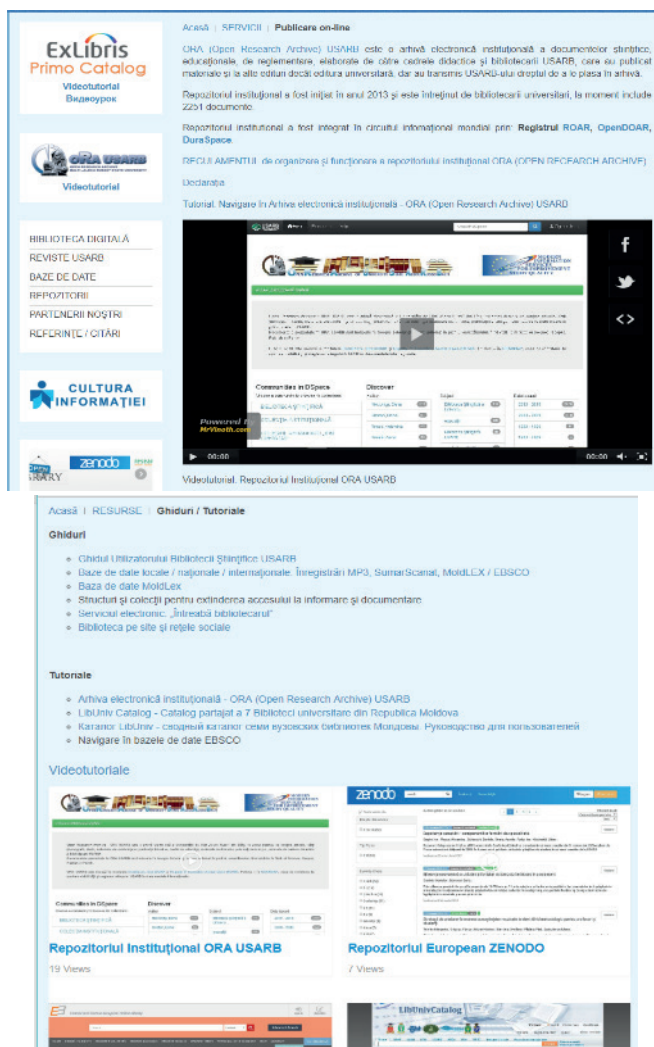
ExLibris
Primo Catalog
Videotutorial
Видеоурок

ORA USARB
Videotutorial

BIBLIOTECA DIGITALĂ
REVISTE USARB
BAZE DE DATE
REPOZITORII
PARTENERII NOȘTRI
REFERINȚE / CITĂRI

CULTURA INFORMAȚIEI

ZENODO

Acasă | SERVICII | Publicare on-line

ORA (Open Research Archive) USARB este o arhivă electronică instituțională a documentelor științifice, educaționale, de reglementare, elaborate de către cadrele didactice și bibliotecarii USARB, care au publicat materiale și la alte edituri decât editura universitară, dar au transmis USARB-ului dreptul de a le plasa în arhivă.

Repozitoriul instituțional a fost inițiat în anul 2013 și este întreținut de bibliotecarii universitari, la moment include 2251 documente.

Repozitoriul instituțional a fost integrat în circuitul informațional mondial prin: Registrul ROAR, OpenDOAR, DuraSpace

REGULAMENTUL de organizare și funcționare a repozitoriului instituțional ORA (OPEN RESEARCH ARCHIVE)

Declarația

Tutorial. Navigare în Arhiva electronică instituțională - ORA (Open Research Archive) USARB

Communities in DSpace
Discover

Powered by MrVinoth.com

00:00 00:00

Videotutorial. Repozitoriul Instituțional ORA USARB

Acasă | RESURSE | Ghiduri / Tutoriale

Ghiduri

Ghidul Utilizatorului Bibliotecii Științifice USARB
Baze de date locale / naționale / internaționale. Înregistrări MP3, SumarScanat, MoldLEX / EBSCO
Baza de date MoldLex
Structuri și colecții pentru extinderea accesului la informare și documentare
Serviciul electronic: „Întreabă bibliotecarul"
Biblioteca pe site și rețele sociale

Tutoriale

Arhiva electronică instituțională - ORA (Open Research Archive) USARB
LibUniv Catalog - Catalog partajat a 7 Biblioteci universitare din Republica Moldova
Каталог LibUniv - сводный каталог семи вузовских библиотек Молдовы. Руководство для пользователей
Navigare în bazele de date EBSCO

Videotutoriale

Communities in DSpace
Discover

Repozitoriul Instituțional ORA USARB
19 Views

zenodo
Repozitoriul European ZENODO
7 Views

LibUnivCatalog